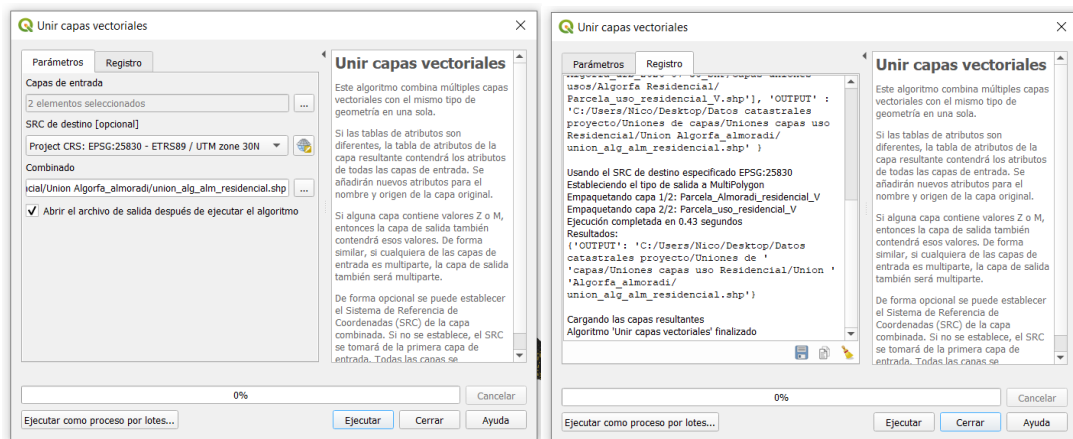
Unir capas vectoriales

Parámetros | Registro

Capas de entrada

2 elementos seleccionados

SRC de destino [opcional]

Project CRS: EPSG:25830 - ETRS89 / UTM zone 30N

Combinado

cial/Union Algorfa_almoradi/union_alg_alm_residencial.shp

Abrir el archivo de salida después de ejecutar el algoritmo

Unir capas vectoriales

Este algoritmo combina múltiples capas vectoriales con el mismo tipo de geometría en una sola.

Si las tablas de atributos son diferentes, la tabla de atributos de la capa resultante contendrá los atributos de todas las capas de entrada. Se añadirán nuevos atributos para el nombre y origen de la capa original.

Si alguna capa contiene valores Z o M, entonces la capa de salida también contendrá esos valores. De forma similar, si cualquiera de las capas de entrada es multiparte, la capa de salida también será multiparte.

De forma opcional se puede establecer el Sistema de Referencia de Coordenadas (SRC) de la capa combinada. Si no se establece, el SRC se tomará de la primera capa de entrada. Todas las capas se

0%

Cancelar

Ejecutar como proceso por lotes...

Ejecutar

Cerrar

Ayuda

Unir capas vectoriales

Parámetros | Registro

usos/Algorfa Residencial/
Parcela_uso_residencial_V.shp'], 'OUTPUT' : 'C:/Users/Nico/Desktop/Datos catastrales proyecto/Uniones de capas/Uniones capas uso Residencial/Union Algorfa_almoradi/ union_alg_alm_residencial.shp' }

Usando el SRC de destino especificado EPSG:25830
Estableciendo el tipo de salida a MultiPolygon
Empaquetando capa 1/2: Parcela_Almoradi_residencial_V
Empaquetando capa 2/2: Parcela_uso_residencial_V
Ejecución completada en 0.43 segundos
Resultados:
{'OUTPUT': 'C:/Users/Nico/Desktop/Datos catastrales proyecto/Uniones de ' 'capas/Uniones capas uso Residencial/Union ' 'Algorfa_almoradi/ union_alg_alm_residencial.shp'}

Cargando las capas resultantes
Algoritmo 'Unir capas vectoriales' finalizado

Unir capas vectoriales

Este algoritmo combina múltiples capas vectoriales con el mismo tipo de geometría en una sola.

Si las tablas de atributos son diferentes, la tabla de atributos de la capa resultante contendrá los atributos de todas las capas de entrada. Se añadirán nuevos atributos para el nombre y origen de la capa original.

Si alguna capa contiene valores Z o M, entonces la capa de salida también contendrá esos valores. De forma similar, si cualquiera de las capas de entrada es multiparte, la capa de salida también será multiparte.

De forma opcional se puede establecer el Sistema de Referencia de Coordenadas (SRC) de la capa combinada. Si no se establece, el SRC se tomará de la primera capa de entrada. Todas las capas se

0%

Cancelar

Ejecutar como proceso por lotes...

Ejecutar

Cerrar

Ayuda